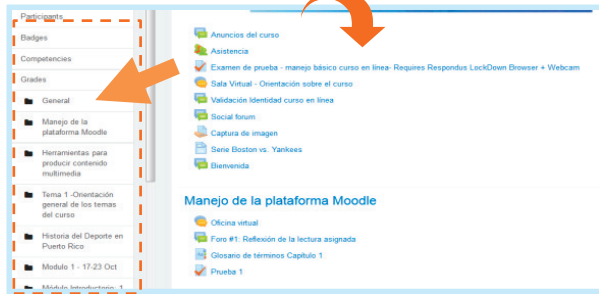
Participants

Badges

Competencies

Grades

General

Manejo de la plataforma Moodle

Herramientas para producir contenido multimedia

Tema 1 -Orientación general de los temas del curso

Historia del Deporte en Puerto Rico

Modulo 1 - 17-23 Oct

Módulo Introductorio: 1 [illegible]

Anuncios del curso

Asistencia

Examen de prueba - manejo básico curso en línea- Requires Respondus LockDown Browser + Webcam

Sala Virtual - Orientación sobre el curso

Validación Identidad curso en línea

Social forum

Captura de imagen

Serie Boston vs. Yankees

Bienvenida

Manejo de la plataforma Moodle

Oficina virtual

Foro #1: Reflexión de la lectura asignada

Glosario de términos Capítulo 1

Prueba 1